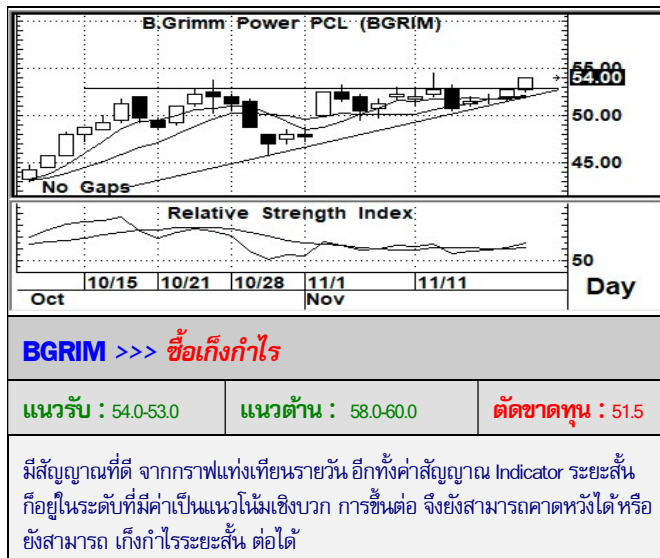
B.Grimm Power PCL (BGRIM)

55.00
54.00
50.00
45.00

No Gaps

Relative Strength Index

50

10/15 10/21 10/28 11/1 11/11
Oct Nov

Day

BGRIM >>> ซื้อเก็งกำไร

| แนวรับ : 54.0-53.0 | แนวต้าน : 58.0-60.0 | ตัดขาดทุน : 51.5 |
|---|---|---|

มีสัญญาณที่ดี จากกราฟแท่งเทียนรายวัน อีกทั้งค่าสัญญาณ Indicator ระยะสั้น ก็อยู่ในระดับที่มีค่าเป็นแนวโน้มเชิงบวก การขึ้นต่อ จึงยังสามารถคาดหวังได้ หรือยังสามารถ เก็งกำไรระยะสั้น ต่อได้